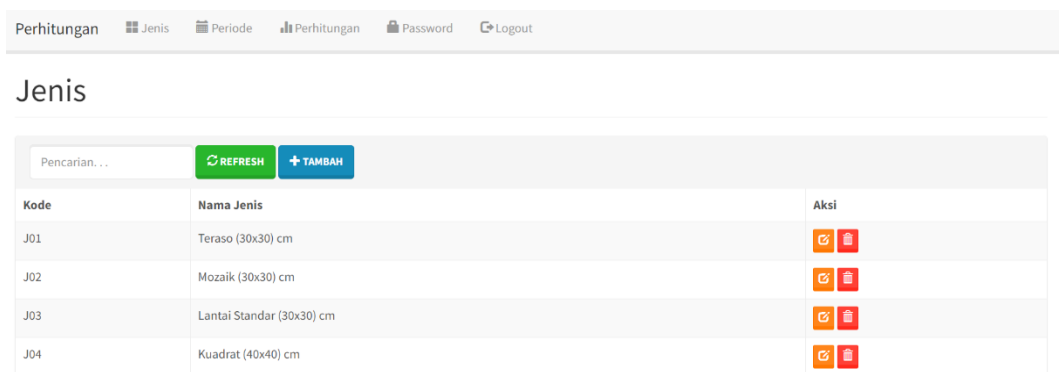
Perhitungan Jenis Periode Perhitungan Password Logout

Jenis

Pencarian. . . REFRESH TAMBAH

| Kode | Nama Jenis | Aksi |
|---|---|---|
| J01 | Teraso (30x30) cm | |
| J02 | Mozaik (30x30) cm | |
| J03 | Lantai Standar (30x30) cm | |
| J04 | Kuadrat (40x40) cm | |